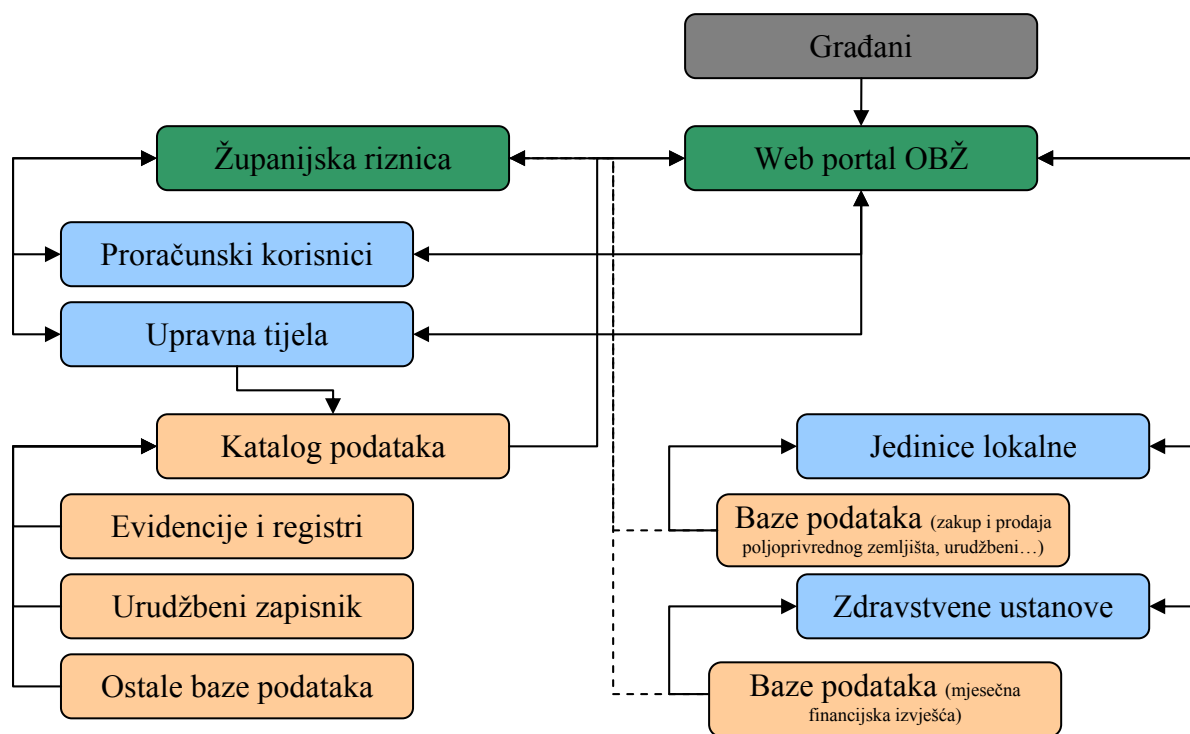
Građani

Županijska riznica

Web portal OBŽ

Proračunski korisnici

Upravna tijela

Katalog podataka

Evidencije i registri

Urudžbeni zapisnik

Ostale baze podataka

Jedinice lokalne

Baze podataka (zakup i prodaja poljoprivrednog zemljišta, urudžbeni…)

Zdravstvene ustanove

Baze podataka (mjesečna financijska izvješća)